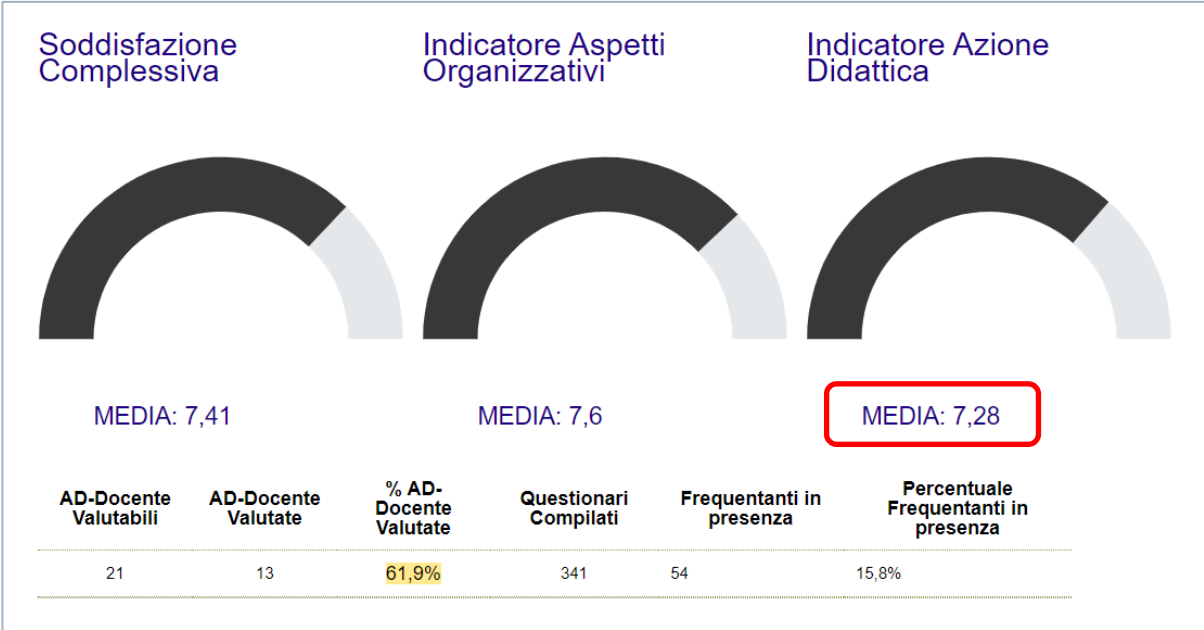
Soddisfazione Complessiva

Indicatore Aspetti Organizzativi

Indicatore Azione Didattica

MEDIA: 7,41

MEDIA: 7,6

MEDIA: 7,28

| AD-Docente Valutabili | AD-Docente Valutate | % AD-Docente Valutate | Questionari Compilati | Frequentanti in presenza | Percentuale Frequentanti in presenza |
|---|---|---|---|---|---|
| 21 | 13 | 61,9% | 341 | 54 | 15,8% |